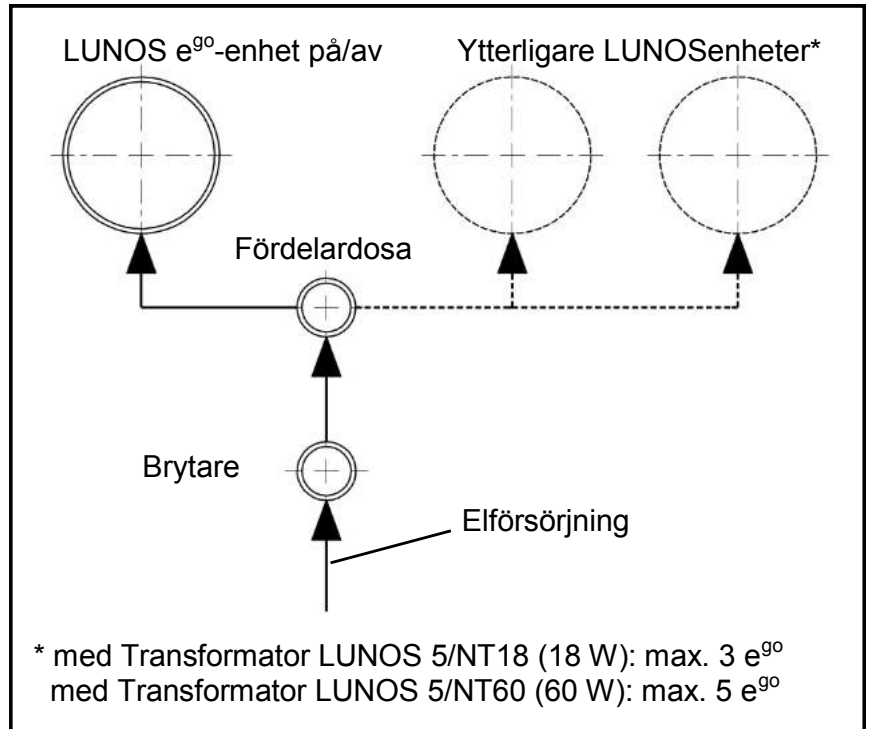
LUNOS e$^{go}$-enhet på/av

Ytterligare LUNOSenheter*

Fördelardosa

Brytare

Elförsörjning

* med Transformator LUNOS 5/NT18 (18 W): max. 3 e$^{go}$
med Transformator LUNOS 5/NT60 (60 W): max. 5 e$^{go}$